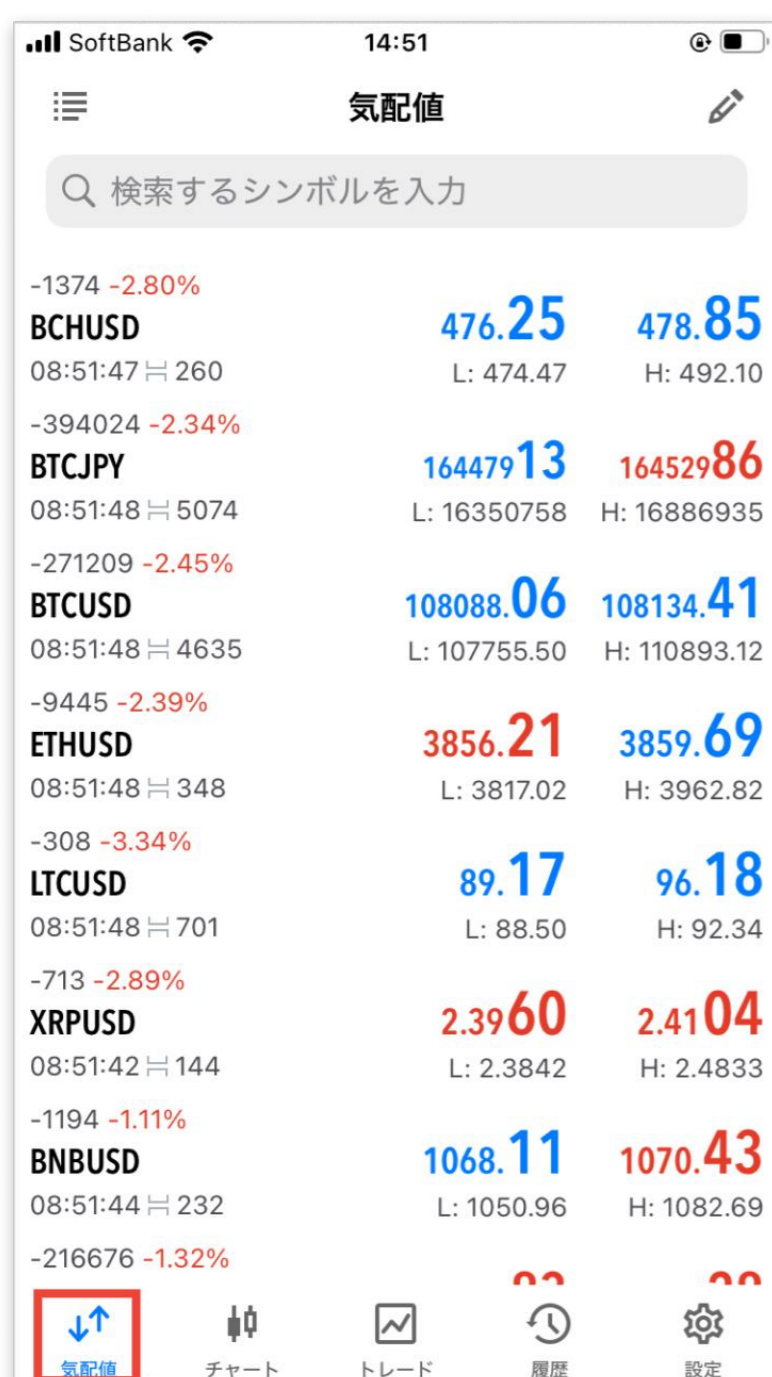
SoftBank 14:51

気配値

検索するシンボルを入力

-1374 -2.80%
BCHUSD
08:51:47 ⋈ 260
476.25
L: 474.47
478.85
H: 492.10

-394024 -2.34%
BTCJPY
08:51:48 ⋈ 5074
16447913
L: 16350758
16452986
H: 16886935

-271209 -2.45%
BTCUSD
08:51:48 ⋈ 4635
108088.06
L: 107755.50
108134.41
H: 110893.12

-9445 -2.39%
ETHUSD
08:51:48 ⋈ 348
3856.21
L: 3817.02
3859.69
H: 3962.82

-308 -3.34%
LTCUSD
08:51:48 ⋈ 701
89.17
L: 88.50
96.18
H: 92.34

-713 -2.89%
XRPUSD
08:51:42 ⋈ 144
2.3960
L: 2.3842
2.4104
H: 2.4833

-1194 -1.11%
BNBUSD
08:51:44 ⋈ 232
1068.11
L: 1050.96
1070.43
H: 1082.69

-216676 -1.32%
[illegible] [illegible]

気配値 チャート トレード 履歴 設定